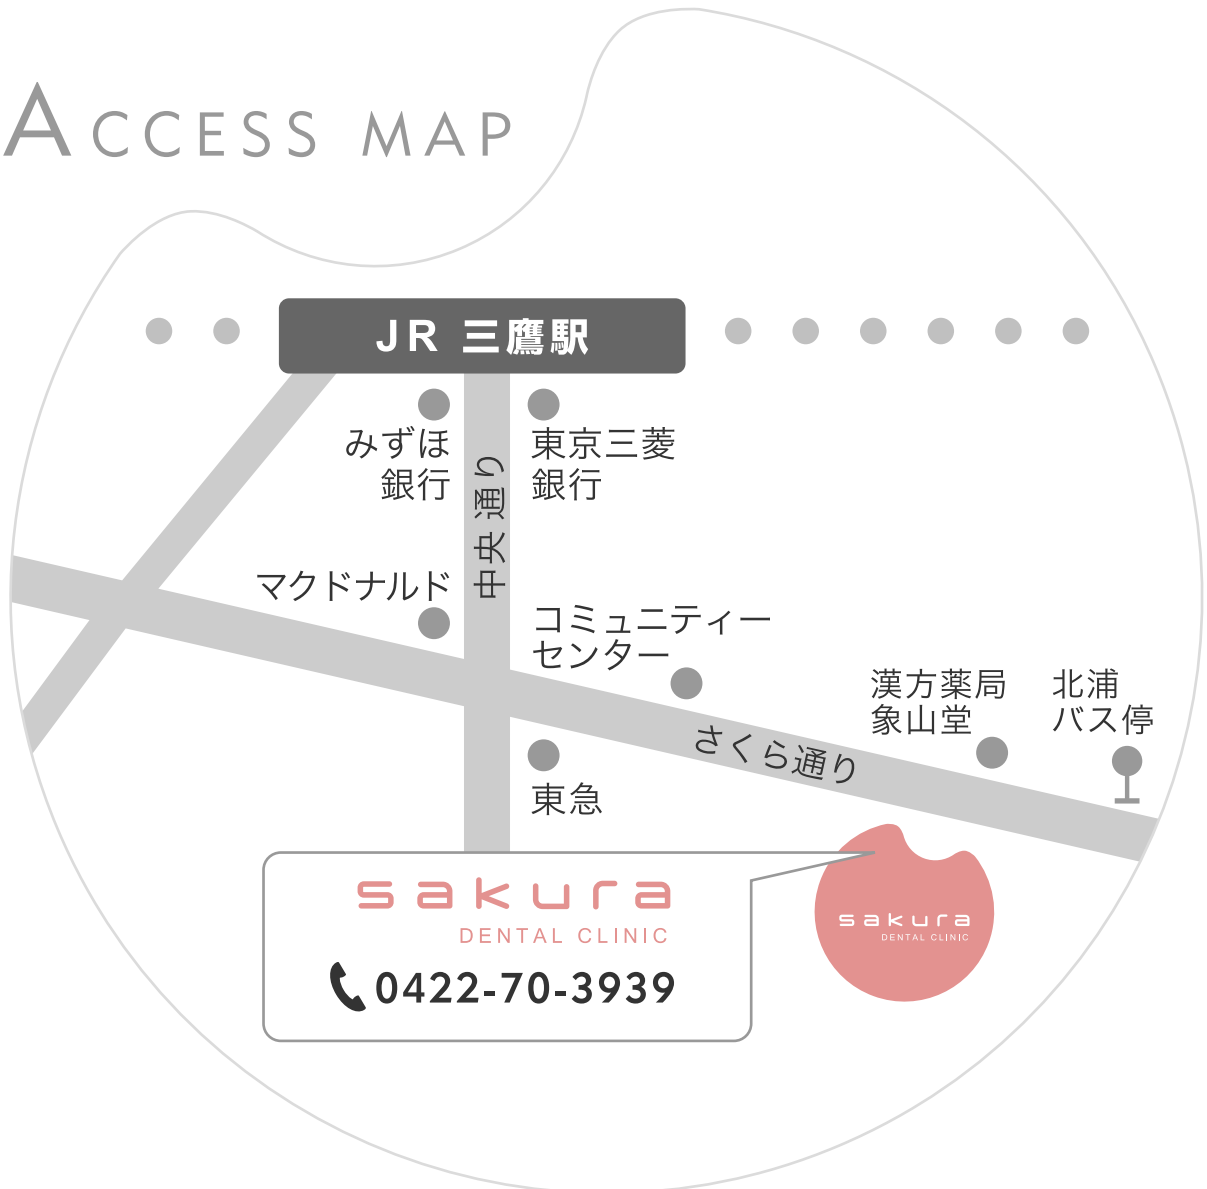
ACCESS MAP

JR 三鷹駅

みずほ
銀行

中央通り

東京三菱
銀行

マクドナルド

コミュニティー
センター

漢方薬局
象山堂

北浦
バス停

さくら通り

東急

sakura
DENTAL CLINIC
0422-70-3939

sakura
DENTAL CLINIC